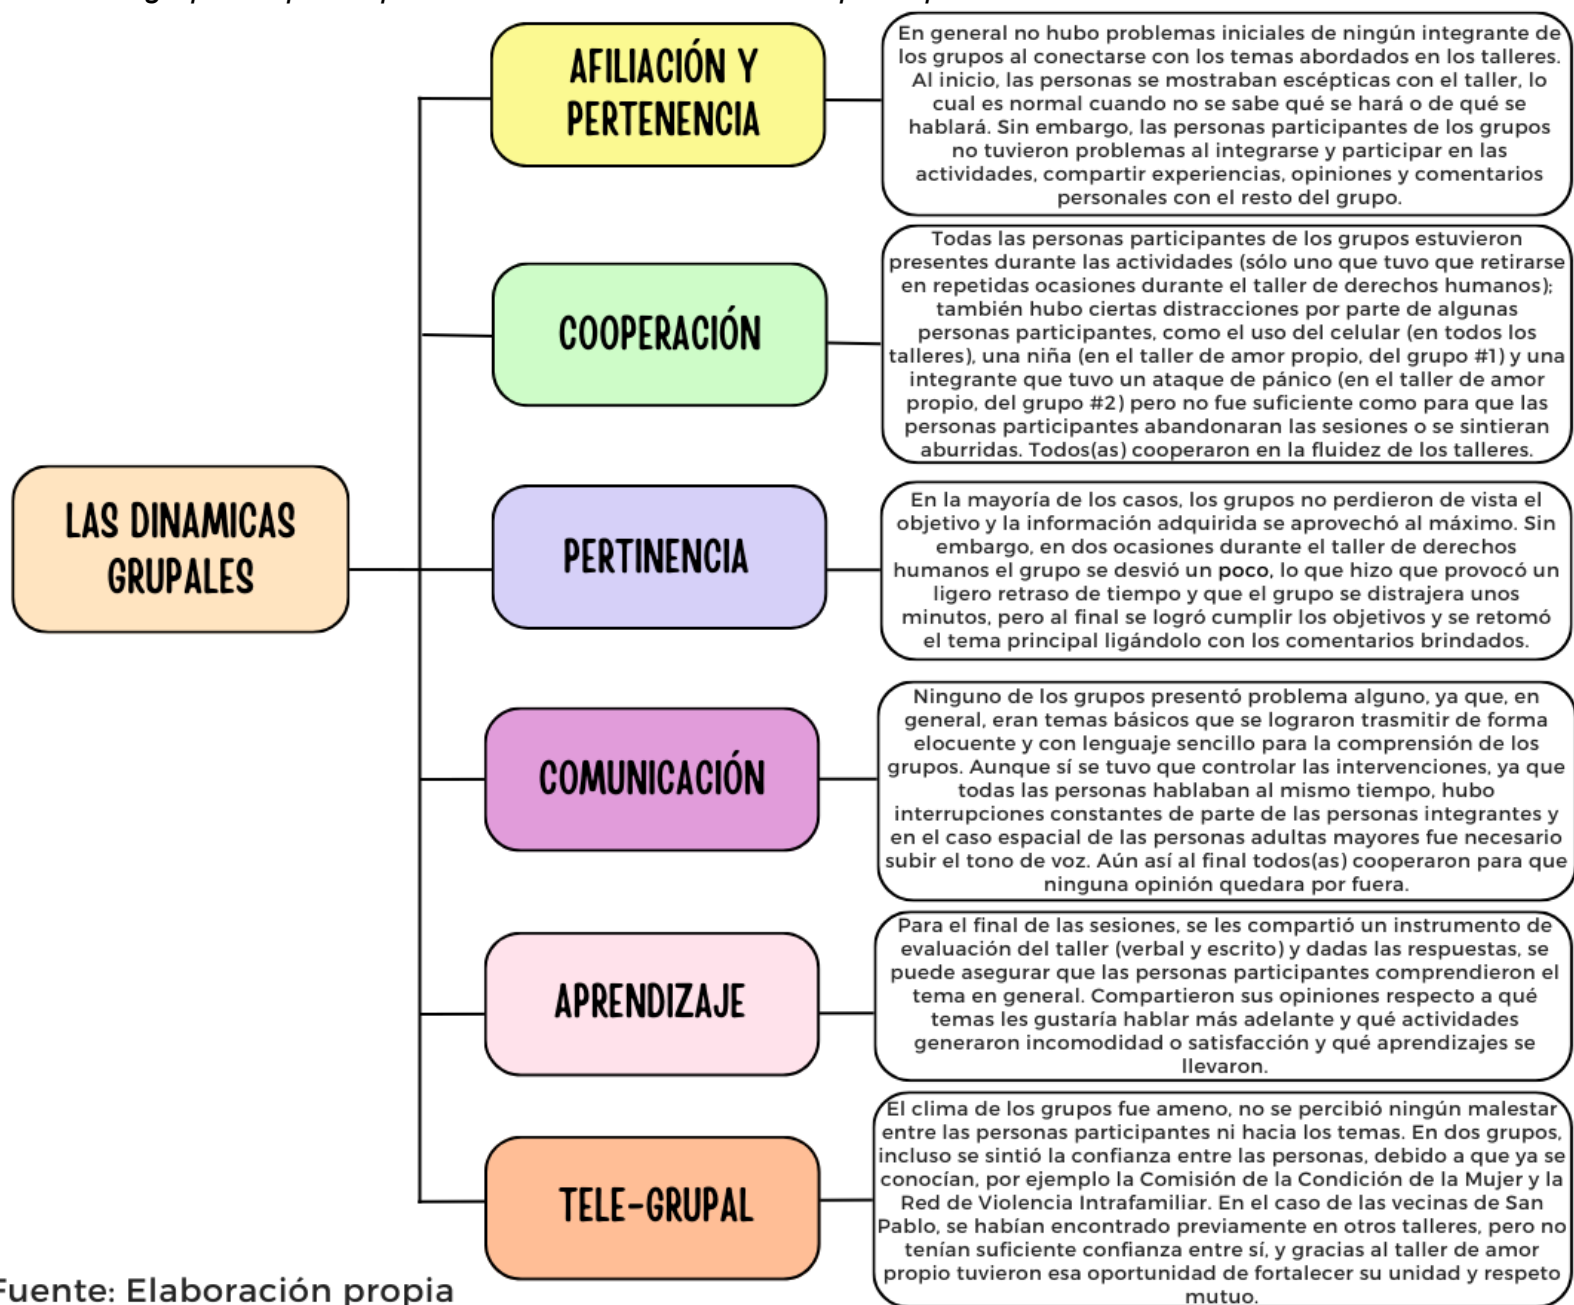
LAS DINAMICAS GRUPALES

AFILIACIÓN Y PERTENENCIA

En general no hubo problemas iniciales de ningún integrante de los grupos al conectarse con los temas abordados en los talleres. Al inicio, las personas se mostraban escépticas con el taller, lo cual es normal cuando no se sabe qué se hará o de qué se hablará. Sin embargo, las personas participantes de los grupos no tuvieron problemas al integrarse y participar en las actividades, compartir experiencias, opiniones y comentarios personales con el resto del grupo.

COOPERACIÓN

Todas las personas participantes de los grupos estuvieron presentes durante las actividades (sólo uno que tuvo que retirarse en repetidas ocasiones durante el taller de derechos humanos); también hubo ciertas distracciones por parte de algunas personas participantes, como el uso del celular (en todos los talleres), una niña (en el taller de amor propio, del grupo #1) y una integrante que tuvo un ataque de pánico (en el taller de amor propio, del grupo #2) pero no fue suficiente como para que las personas participantes abandonaran las sesiones o se sintieran aburridas. Todos(as) cooperaron en la fluidez de los talleres.

PERTINENCIA

En la mayoría de los casos, los grupos no perdieron de vista el objetivo y la información adquirida se aprovechó al máximo. Sin embargo, en dos ocasiones durante el taller de derechos humanos el grupo se desvió un poco, lo que hizo que provocó un ligero retraso de tiempo y que el grupo se distrajera unos minutos, pero al final se logró cumplir los objetivos y se retomó el tema principal ligándolo con los comentarios brindados.

COMUNICACIÓN

Ninguno de los grupos presentó problema alguno, ya que, en general, eran temas básicos que se lograron trasmitir de forma elocuente y con lenguaje sencillo para la comprensión de los grupos. Aunque sí se tuvo que controlar las intervenciones, ya que todas las personas hablaban al mismo tiempo, hubo interrupciones constantes de parte de las personas integrantes y en el caso espacial de las personas adultas mayores fue necesario subir el tono de voz. Aún así al final todos(as) cooperaron para que ninguna opinión quedara por fuera.

APRENDIZAJE

Para el final de las sesiones, se les compartió un instrumento de evaluación del taller (verbal y escrito) y dadas las respuestas, se puede asegurar que las personas participantes comprendieron el tema en general. Compartieron sus opiniones respecto a qué temas les gustaría hablar más adelante y qué actividades generaron incomodidad o satisfacción y qué aprendizajes se llevaron.

TELE-GRUPAL

El clima de los grupos fue ameno, no se percibió ningún malestar entre las personas participantes ni hacia los temas. En dos grupos, incluso se sintió la confianza entre las personas, debido a que ya se conocían, por ejemplo la Comisión de la Condición de la Mujer y la Red de Violencia Intrafamiliar. En el caso de las vecinas de San Pablo, se habían encontrado previamente en otros talleres, pero no tenían suficiente confianza entre sí, y gracias al taller de amor propio tuvieron esa oportunidad de fortalecer su unidad y respeto mutuo.

Fuente: Elaboración propia